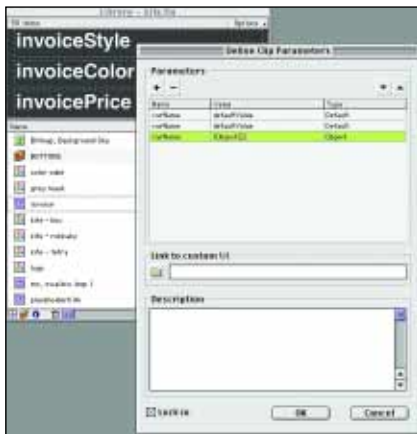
Library - info.fla
Options
invoiceStyle
invoiceColor
invoicePrice
Name
Bitmap, Background Sky
BUTTONS
color cube
grey mask
invoice
info - box
info - rotmay
info - btn's
logo
mc, muzzles dep 1
placeholder1.fla

Define Clip Parameters
Parameters
+ −
Name | Value | Type
varName | defaultValue | Default
varName | defaultValue | Default
varName | [Object] | Object
Link to custom UI
Description
Lock in
OK
Cancel